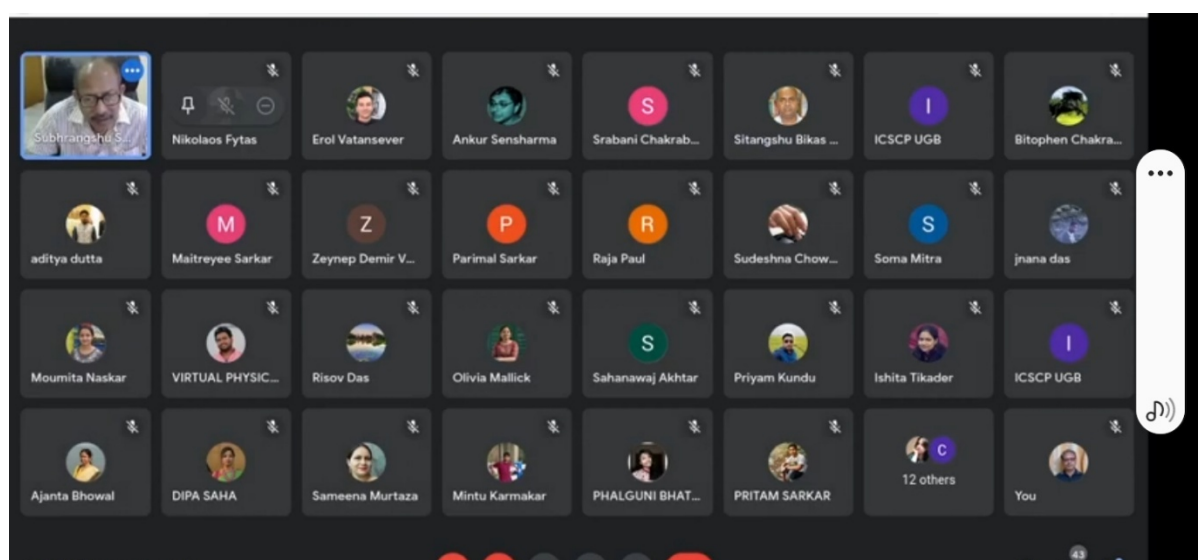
Subhrangshu S...

Nikolaos Fytas

Erol Vatansever

Ankur Sensharma

S
Srabani Chakrab...

Sitangshu Bikas ...

I
ICSCP UGB

Bitophen Chakra...

aditya dutta

M
Maitreyee Sarkar

Z
Zeynep Demir V...

P
Parimal Sarkar

R
Raja Paul

Sudeshna Chow...

S
Soma Mitra

jnana das

Moumita Naskar

VIRTUAL PHYSIC...

Risov Das

Olivia Mallick

S
Sahanawaj Akhtar

Priyam Kundu

Ishita Tikader

I
ICSCP UGB

Ajanta Bhowal

DIPA SAHA

Sameena Murtaza

Mintu Karmakar

PHALGUNI BHAT...

PRITAM SARKAR

C
12 others

You

43